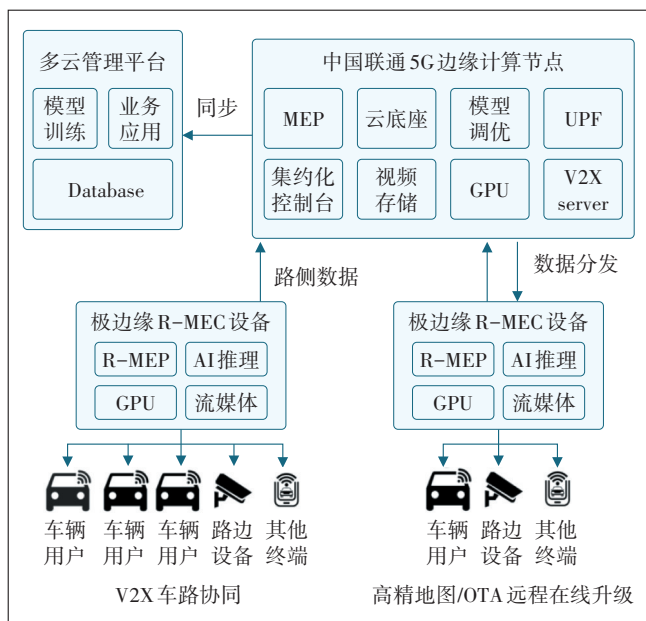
多云管理平台

模型训练

业务应用

Database

同步

中国联通5G边缘计算节点

MEP

云底座

模型调优

UPF

集约化控制台

视频存储

GPU

V2X server

路侧数据

数据分发

极边缘R-MEC设备

R-MEP

AI推理

GPU

流媒体

极边缘R-MEC设备

R-MEP

AI推理

GPU

流媒体

车辆用户

车辆用户

车辆用户

路边设备

其他终端

车辆用户

路边设备

其他终端

V2X车路协同

高精地图/OTA远程在线升级